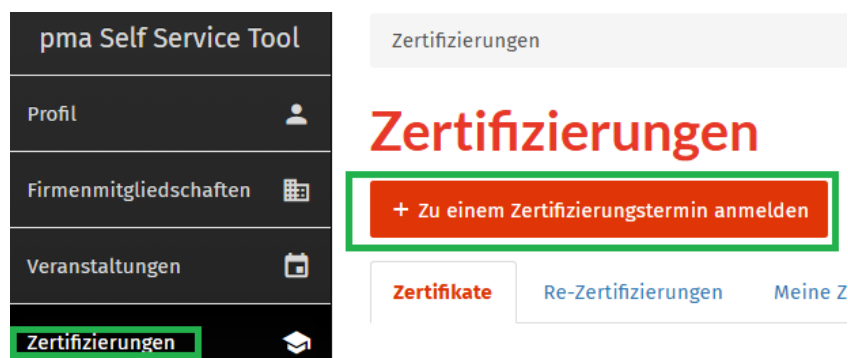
pma Self Service Tool

Profil

Firmenmitgliedschaften

Veranstaltungen

Zertifizierungen

Zertifizierungen

Zertifizierungen

+ Zu einem Zertifizierungstermin anmelden

Zertifikate

Re-Zertifizierungen

Meine Z